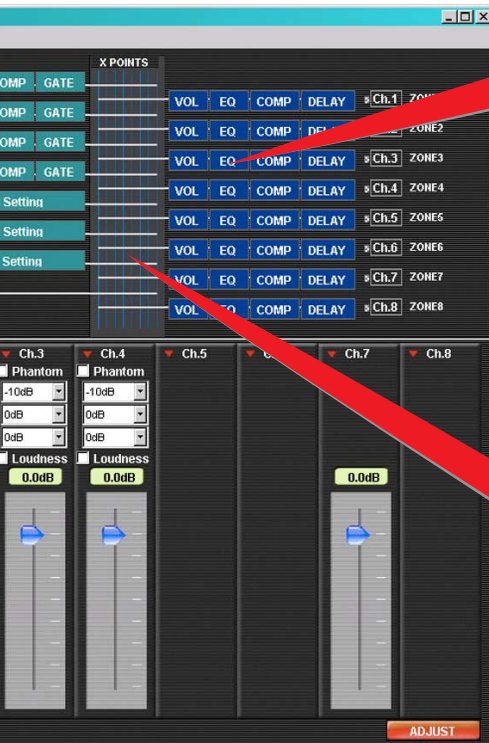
OMP GATE
OMP GATE
OMP GATE
OMP GATE
Setting
Setting
Setting

X POINTS

VOL EQ COMP DELAY Ch.1 ZON
VOL EQ COMP DE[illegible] ZONE2
VOL EQ COMP DELAY Ch.3 ZONE3
VOL EQ COMP DELAY Ch.4 ZONE4
VOL EQ COMP DELAY Ch.5 ZONE5
VOL EQ COMP DELAY Ch.6 ZONE6
VOL EQ COMP DELAY Ch.7 ZONE7
VOL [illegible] COMP DELAY Ch.8 ZONE8

Ch.3
Phantom
-10dB
0dB
0dB
Loudness
0.0dB

Ch.4
Phantom
-10dB
0dB
0dB
Loudness
0.0dB

Ch.5

C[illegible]

Ch.7
0.0dB

Ch.8

ADJUST